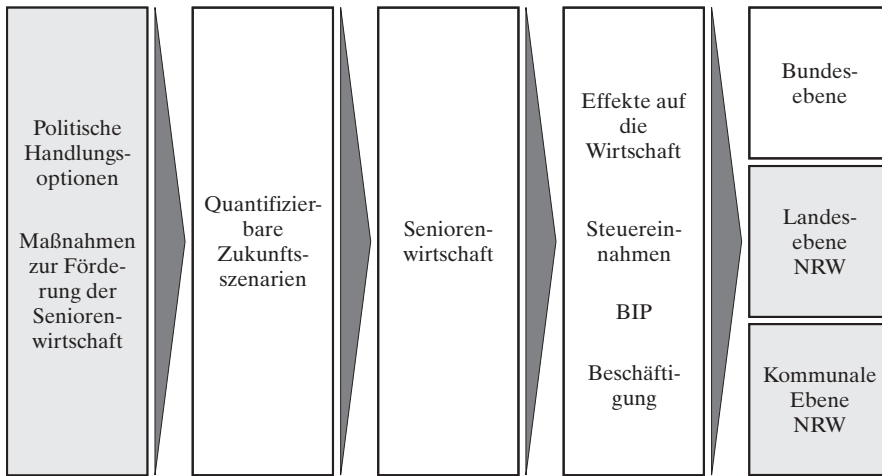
Politische Handlungsoptionen

Maßnahmen zur Förderung der Seniorenwirtschaft

Quantifizierbare Zukunftsszenarien

Seniorenwirtschaft

Effekte auf die Wirtschaft

Steuereinnahmen

BIP

Beschäftigung

Bundesebene

Landesebene NRW

Kommunale Ebene NRW